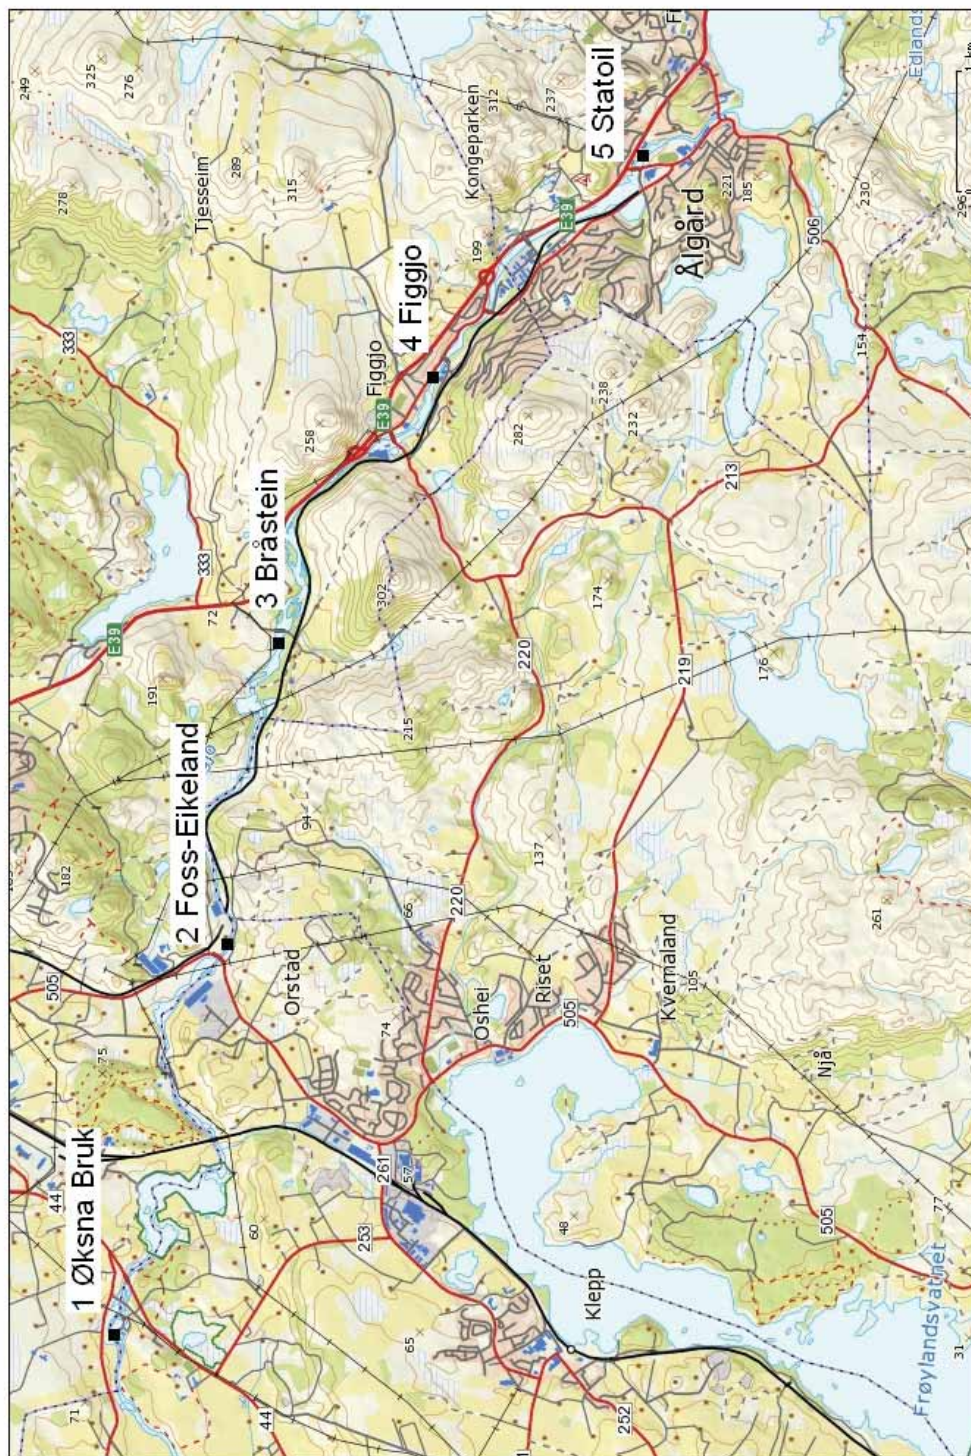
1 Øksna Bruk

2 Foss-Eikeland

3 Bråstein

4 Figgjo

5 Statoil

Ålgård

Figgjo

Tjesseim

Kongeparken

Orstad

Oshei

Riset

Kvernaland

Njå

Klepp

Frøylandsvatnet

Edlands

E39

E39

E39

E39

333

333

505

505

505

220

220

219

213

506

261

253

252

44

44

71

65

60

57

48

31

77

74

75

66

94

182

191

72

215

302

258

282

238

232

174

176

137

105

261

154

230

296

185

221

237

312

199

315

289

278

249

325

276

1 km